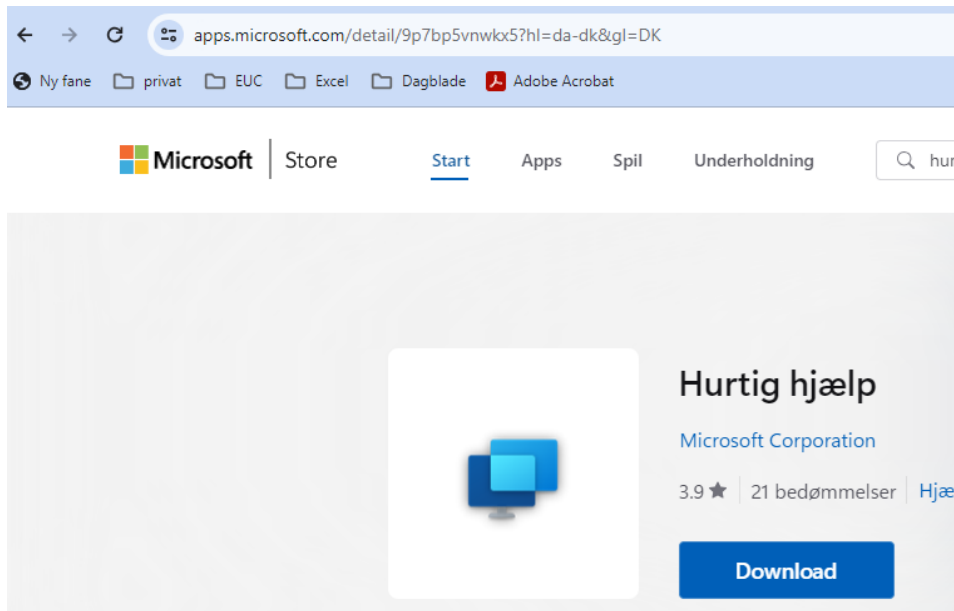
apps.microsoft.com/detail/9p7bp5vnwkx5?hl=da-dk&gl=DK

Ny fane privat EUC Excel Dagblade Adobe Acrobat

Microsoft | Store Start Apps Spil Underholdning hur

Hurtig hjælp

Microsoft Corporation

3.9 ★ | 21 bedømmelser | Hjæ

Download